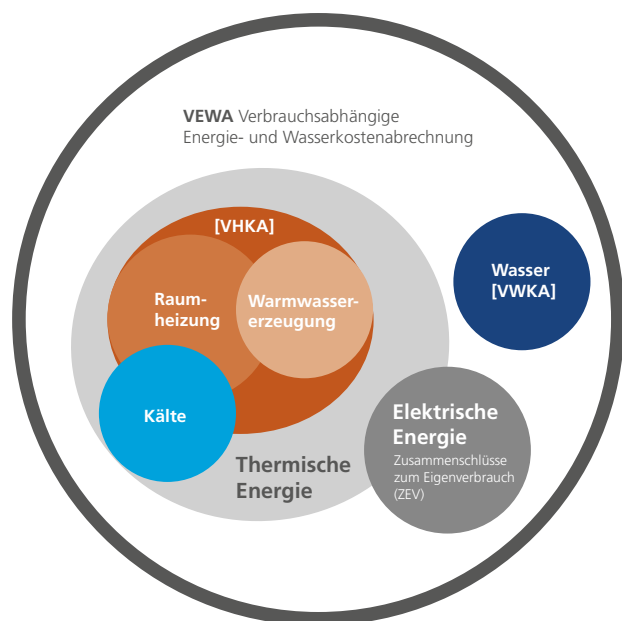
VEWA Verbrauchsabhängige Energie- und Wasserkostenabrechnung

[VHKA]

Raumheizung

Warmwassererzeugung

Kälte

Thermische Energie

Wasser [VWKA]

Elektrische Energie

Zusammenschlüsse zum Eigenverbrauch (ZEV)